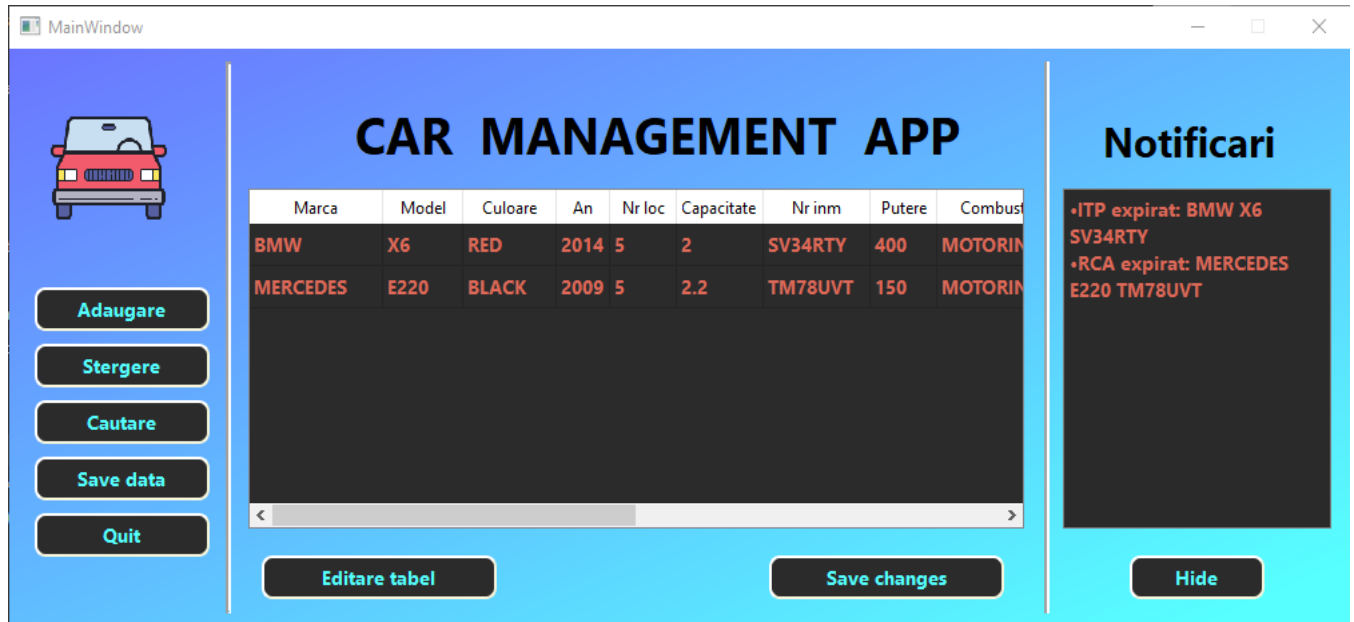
MainWindow

CAR MANAGEMENT APP

Notificari

| Marca | Model | Culoare | An | Nr loc | Capacitate | Nr inm | Putere | Combust |
|---|---|---|---|---|---|---|---|---|
| BMW | X6 | RED | 2014 | 5 | 2 | SV34RTY | 400 | MOTORIN |
| MERCEDES | E220 | BLACK | 2009 | 5 | 2.2 | TM78UVT | 150 | MOTORIN |

•ITP expirat: BMW X6 SV34RTY
•RCA expirat: MERCEDES E220 TM78UVT

Adaugare

Stergere

Cautare

Save data

Quit

Editare tabel

Save changes

Hide